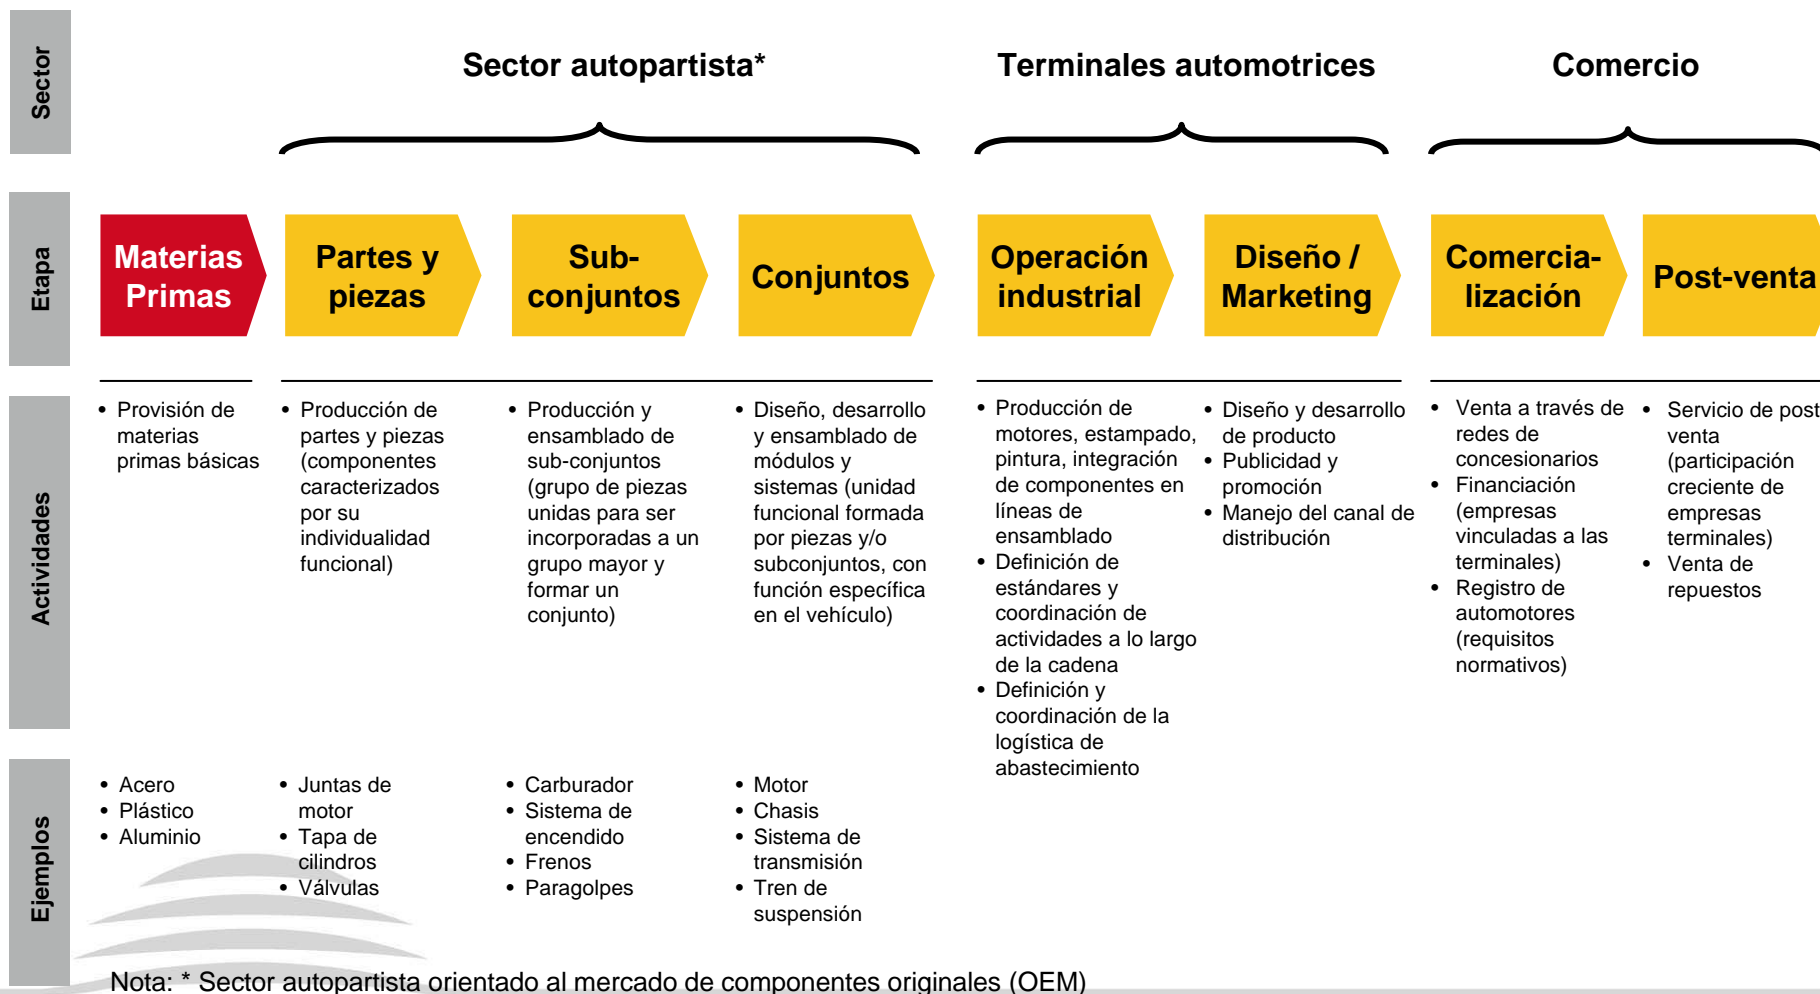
Sector

Sector autopartista*

Terminales automotrices

Comercio

Etapa

Materias Primas

Partes y piezas

Sub-conjuntos

Conjuntos

Operación industrial

Diseño / Marketing

Comercia-lización

Post-venta

Actividades

• Provisión de materias primas básicas

• Producción de partes y piezas (componentes caracterizados por su individualidad funcional)

• Producción y ensamblado de sub-conjuntos (grupo de piezas unidas para ser incorporadas a un grupo mayor y formar un conjunto)

• Diseño, desarrollo y ensamblado de módulos y sistemas (unidad funcional formada por piezas y/o subconjuntos, con función específica en el vehículo)

• Producción de motores, estampado, pintura, integración de componentes en líneas de ensamblado
• Definición de estándares y coordinación de actividades a lo largo de la cadena
• Definición y coordinación de la logística de abastecimiento

• Diseño y desarrollo de producto
• Publicidad y promoción
• Manejo del canal de distribución

• Venta a través de redes de concesionarios
• Financiación (empresas vinculadas a las terminales)
• Registro de automotores (requisitos normativos)

• Servicio de post venta (participación creciente de empresas terminales)
• Venta de repuestos

Ejemplos

• Acero
• Plástico
• Aluminio

• Juntas de motor
• Tapa de cilindros
• Válvulas

• Carburador
• Sistema de encendido
• Frenos
• Paragolpes

• Motor
• Chasis
• Sistema de transmisión
• Tren de suspensión

Nota: * Sector autopartista orientado al mercado de componentes originales (OEM)